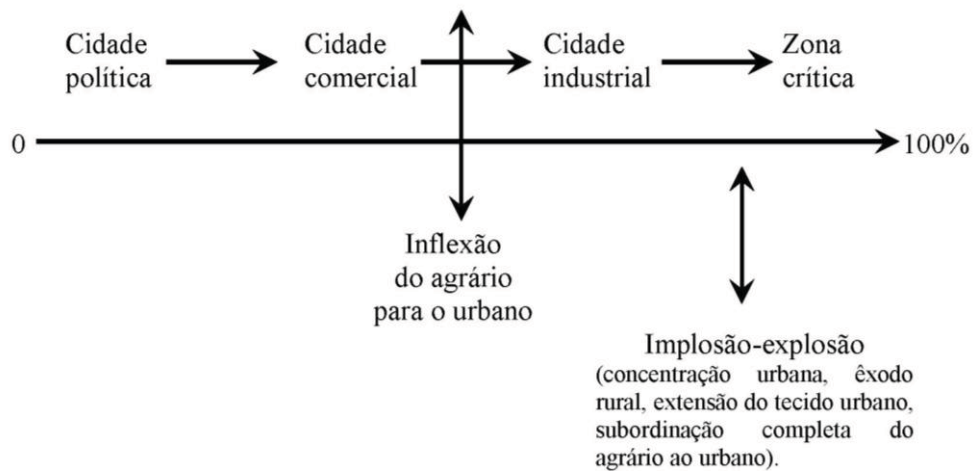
Cidade política

Cidade comercial

Cidade industrial

Zona crítica

0

100%

Inflexão do agrário para o urbano

Implosão-explosão
(concentração urbana, êxodo rural, extensão do tecido urbano, subordinação completa do agrário ao urbano).